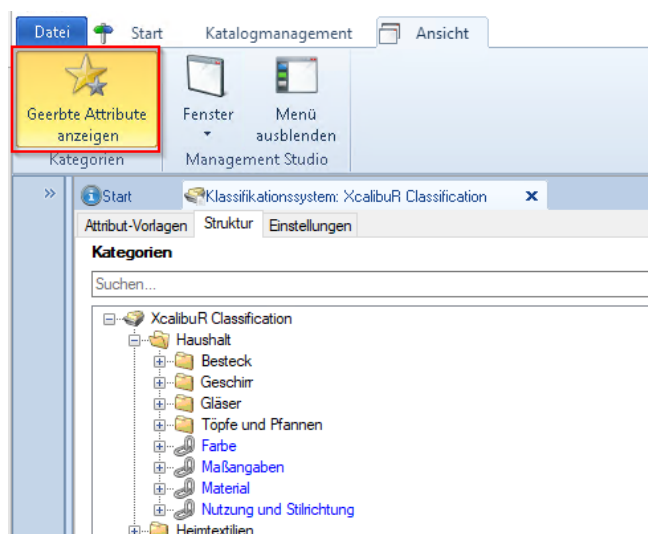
Datei Start Katalogmanagement Ansicht

Geerbte Attribute anzeigen
Kategorien

Fenster
Menü ausblenden
Management Studio

»
Start
Klassifikationssystem: XcalibuR Classification ×

Attribut-Vorlagen Struktur Einstellungen

Kategorien

Suchen...

XcalibuR Classification
Haushalt
Besteck
Geschirr
Gläser
Töpfe und Pfannen
Farbe
Maßangaben
Material
Nutzung und Stilrichtung
Heimtextilien